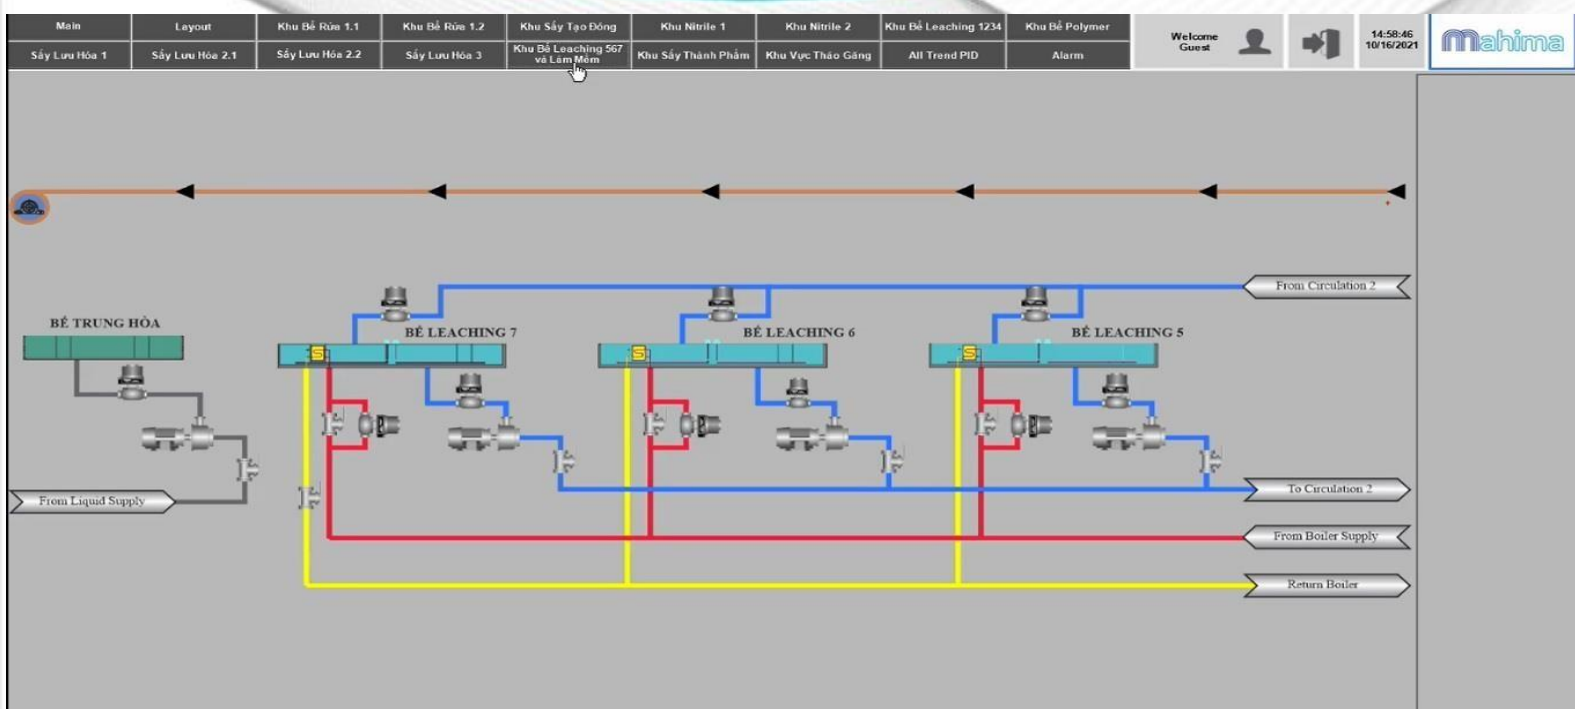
Main
Layout
Khu Bể Rửa 1.1
Khu Bể Rửa 1.2
Khu Sấy Tạo Đông
Khu Nitrile 1
Khu Nitrile 2
Khu Bể Leaching 1234
Khu Bể Polymer
Sấy Lưu Hóa 1
Sấy Lưu Hóa 2.1
Sấy Lưu Hóa 2.2
Sấy Lưu Hóa 3
Khu Bể Leaching 567 và Làm Mềm
Khu Sấy Thành Phẩm
Khu Vực Tháo Găng
All Trend PID
Alarm

Welcome Guest

14:58:46
10/16/2021

mahima

From Circulation 2

BỂ TRUNG HÒA

BỂ LEACHING 7

BỂ LEACHING 6

BỂ LEACHING 5

S

S

S

From Liquid Supply

To Circulation 2

From Boiler Supply

Return Boiler